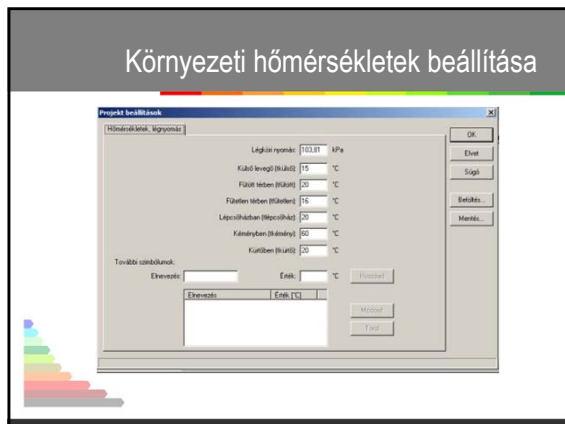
Környezeti hőmérsékletek beállítása

Projekt beállítások

Hőmérsékletek, légnyomás

Légköri nyomás: 103,81 kPa

Külső levegő (tkülső): 15 °C

Fűtött térben (tfűtött): 20 °C

Fűtetlen térben (tfűtetlen): 16 °C

Lépcsőházban (tlépcsőház): 20 °C

Kéményben (tkémény): 60 °C

Kürtőben (tkürtő): 20 °C

További szimbólumok:

Elnevezés:

Érték: °C

Hozzáad

Elnevezés | Érték [°C]

Módosít

Töröl

OK

Elvet

Súgó

Betöltés...

Mentés...